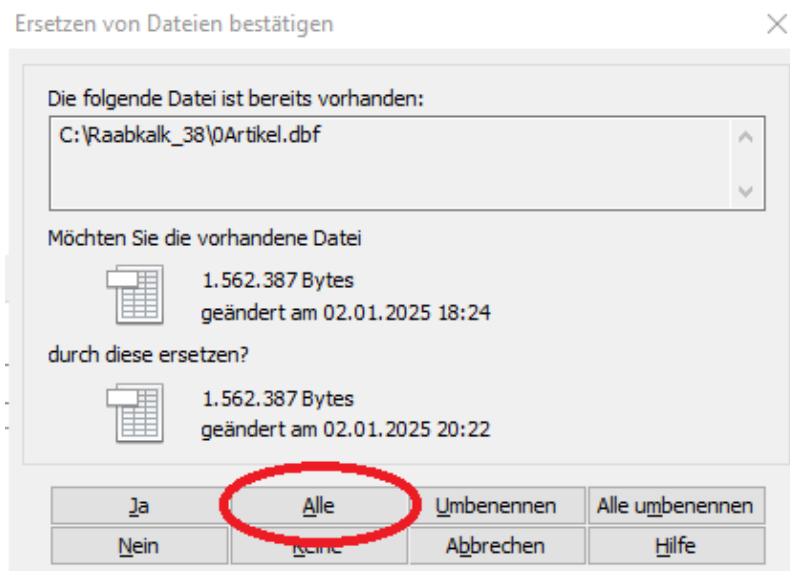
Ersetzen von Dateien bestätigen

Die folgende Datei ist bereits vorhanden:

C:\Raabkalk_38\0Artikel.dbf

Möchten Sie die vorhandene Datei

1.562.387 Bytes
geändert am 02.01.2025 18:24

durch diese ersetzen?

1.562.387 Bytes
geändert am 02.01.2025 20:22

Ja | Alle | Umbenennen | Alle umbenennen
Nein | Keine | Abbrechen | Hilfe